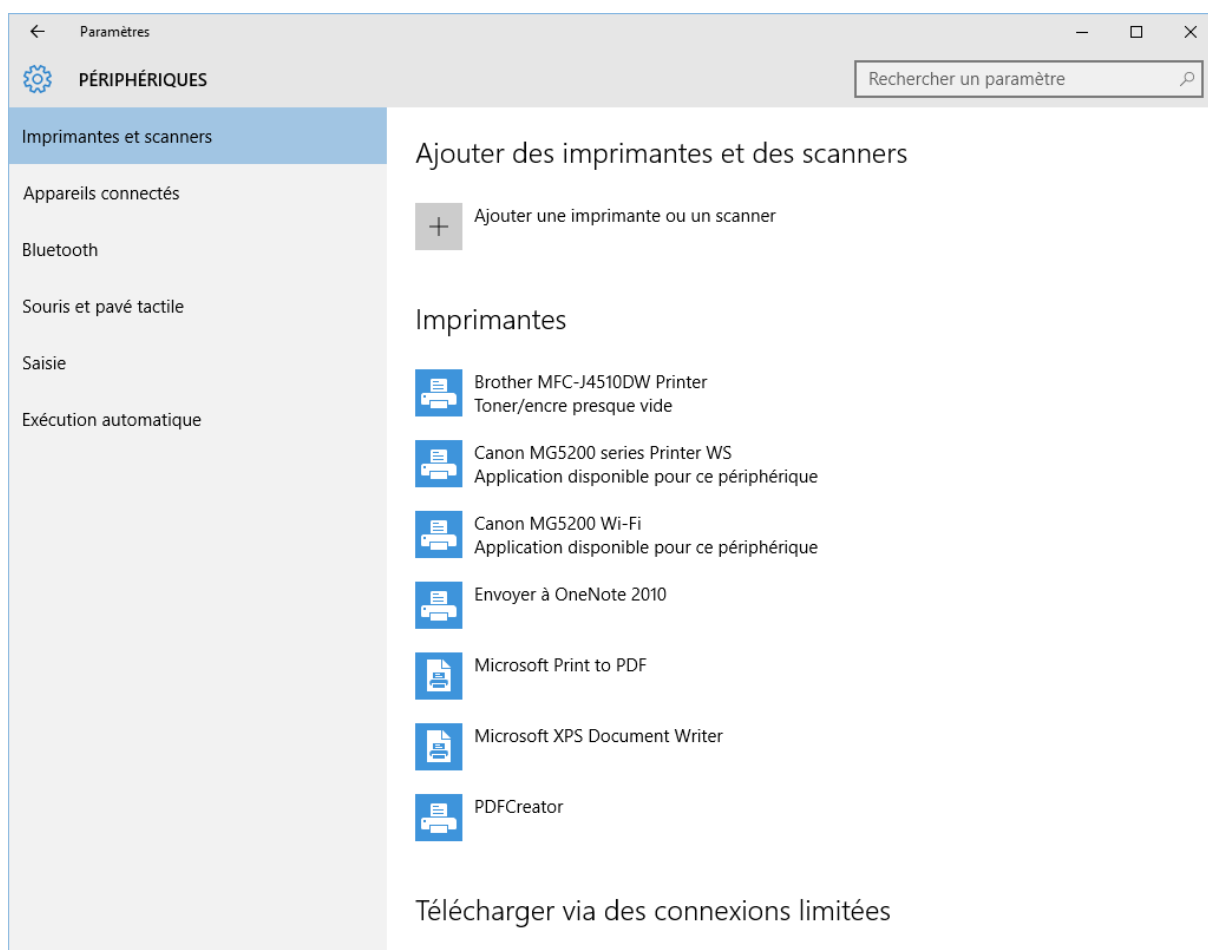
Paramètres

PÉRIPHÉRIQUES

Rechercher un paramètre

Imprimantes et scanners

Appareils connectés

Bluetooth

Souris et pavé tactile

Saisie

Exécution automatique

Ajouter des imprimantes et des scanners

Ajouter une imprimante ou un scanner

Imprimantes

Brother MFC-J4510DW Printer
Toner/encre presque vide

Canon MG5200 series Printer WS
Application disponible pour ce périphérique

Canon MG5200 Wi-Fi
Application disponible pour ce périphérique

Envoyer à OneNote 2010

Microsoft Print to PDF

Microsoft XPS Document Writer

PDFCreator

Télécharger via des connexions limitées